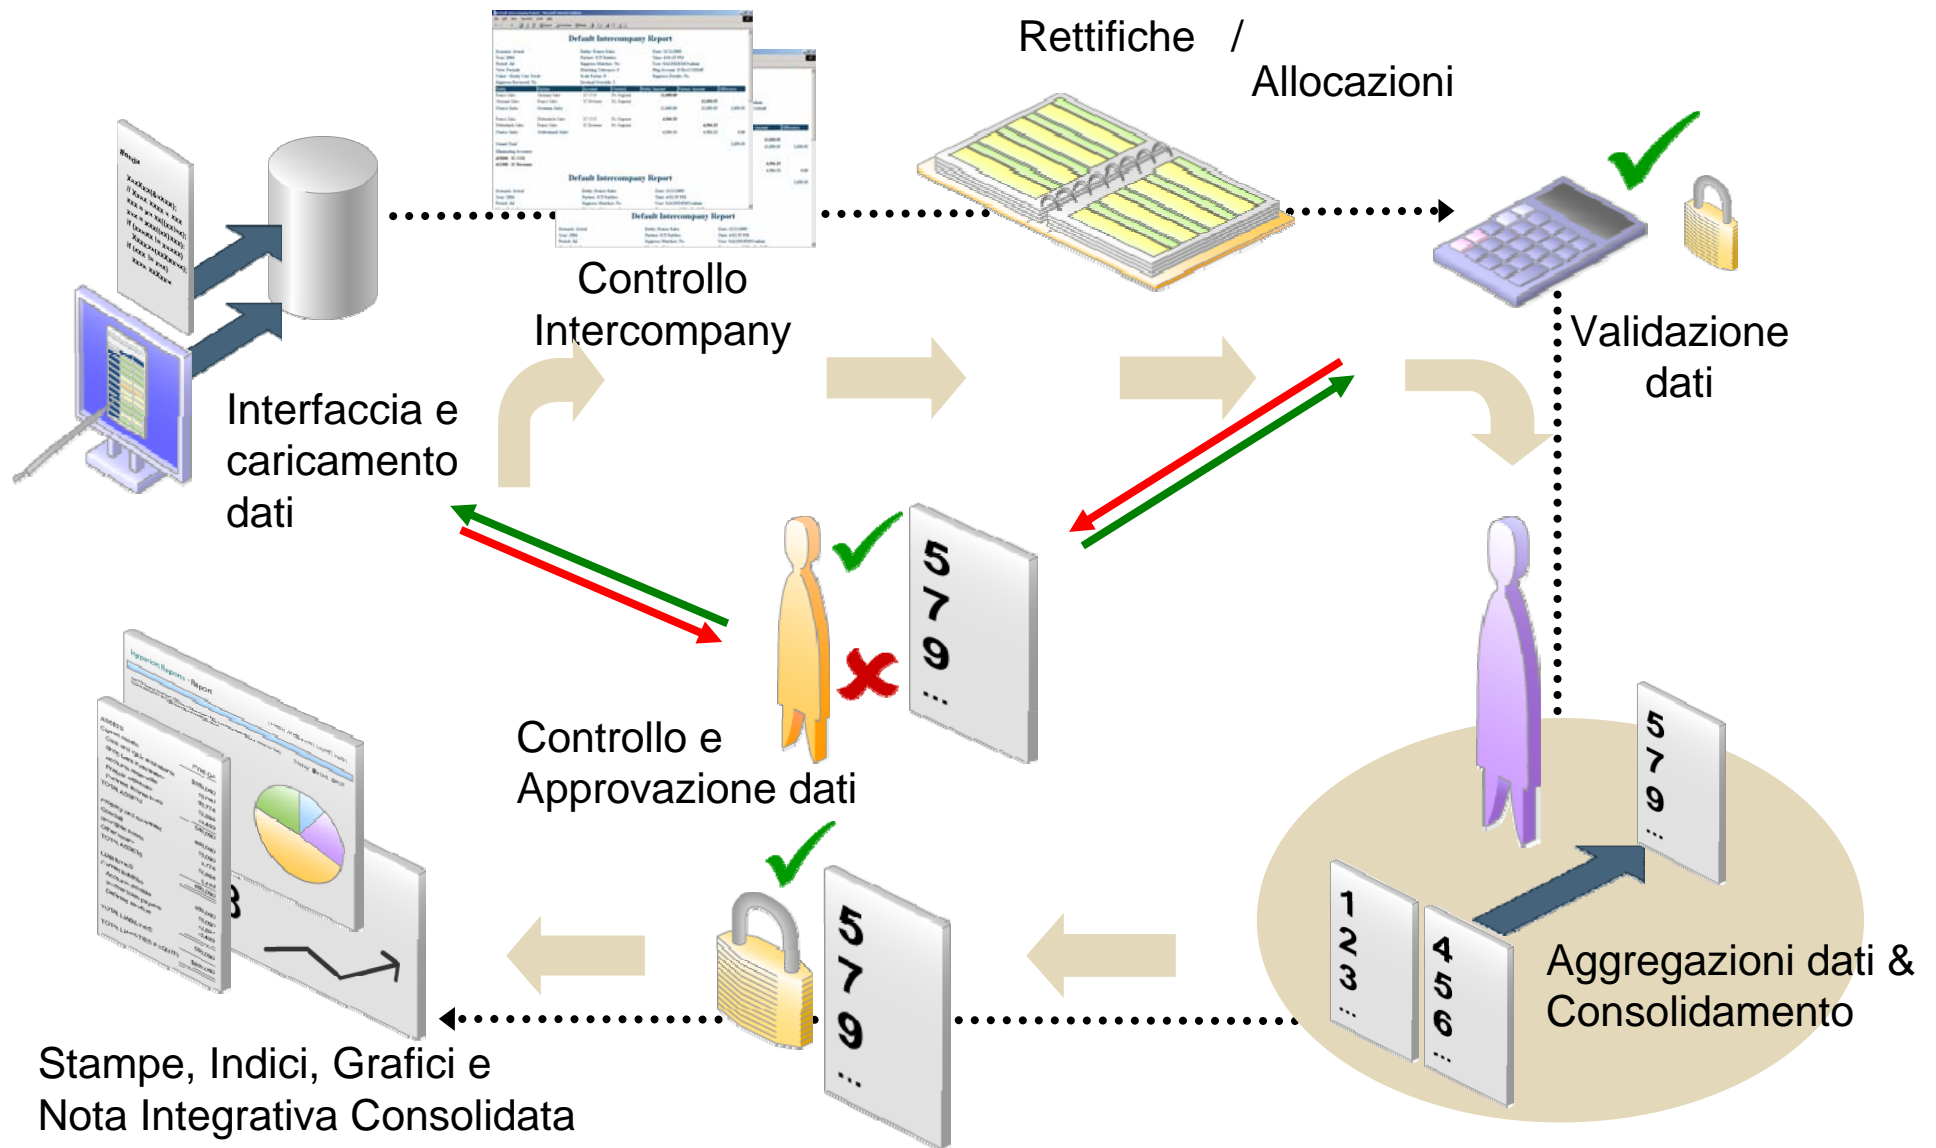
Rettifiche / Allocazioni

Default Intercompany Report

Controllo Intercompany

Validazione dati

Interfaccia e caricamento dati

5
7
9
...

Controllo e Approvazione dati

5
7
9
...

1
2
3
...

4
5
6
...

Aggregazioni dati & Consolidamento

5
7
9
...

Stampe, Indici, Grafici e Nota Integrativa Consolidata